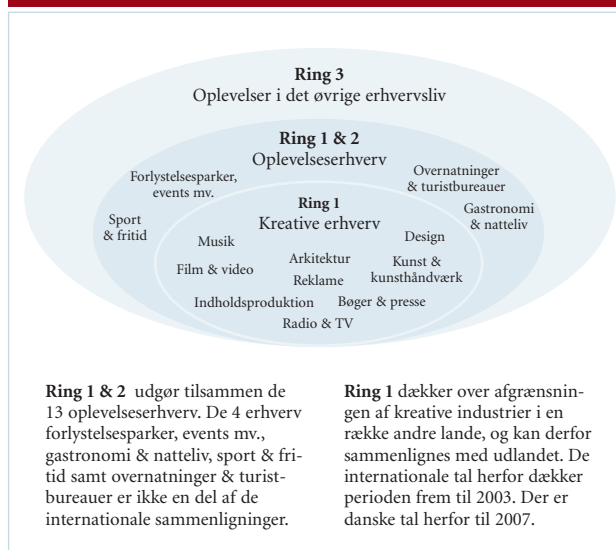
Ring 3
Oplevelser i det øvrige erhvervsliv

Ring 1 & 2
Oplevelseserhverv

Forlystelsesparker, events mv.

Overnatninger & turistbureauer

Sport & fritid

Gastronomi & natteliv

Ring 1
Kreative erhverv

Musik

Design

Film & video

Arkitektur

Reklame

Kunst & kunsthåndværk

Indholdsproduktion

Bøger & presse

Radio & TV

Ring 1 & 2 udgør tilsammen de 13 oplevelseserhverv. De 4 erhverv forlystelsesparker, events mv., gastronomi & natteliv, sport & fritid samt overnatninger & turistbureauer er ikke en del af de internationale sammenligninger.

Ring 1 dækker over afgrænsningen af kreative industrier i en række andre lande, og kan derfor sammenlignes med udlandet. De internationale tal herfor dækker perioden frem til 2003. Der er danske tal herfor til 2007.